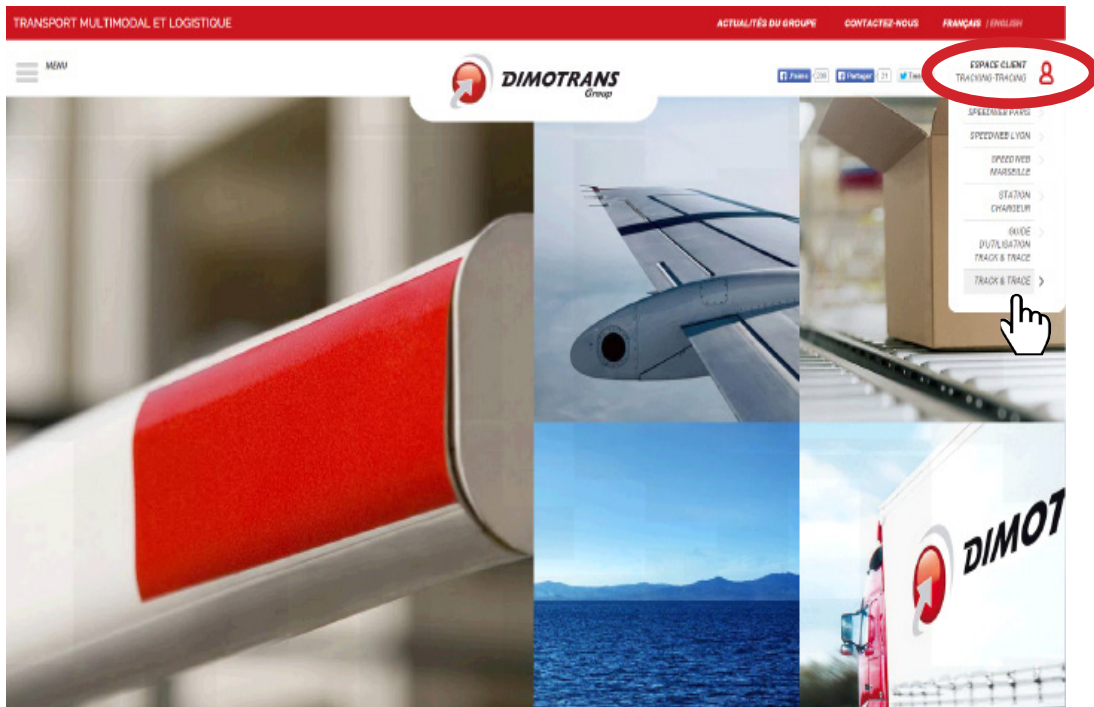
TRANSPORT MULTIMODAL ET LOGISTIQUE

ACTUALITÉS DU GROUPE CONTACTEZ-NOUS FRANÇAIS | ENGLISH

MENU

DIMOTRANS Group

J'aime 236 Partager 21 Twe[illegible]

ESPACE CLIENT
TRACKING-TRACING

SPEEDWEB PARIS
SPEEDWEB LYON
SPEED WEB MARSEILLE
STATION CHARGEUR
GUIDE D'UTILISATION TRACK & TRACE
TRACK & TRACE

DIMOT